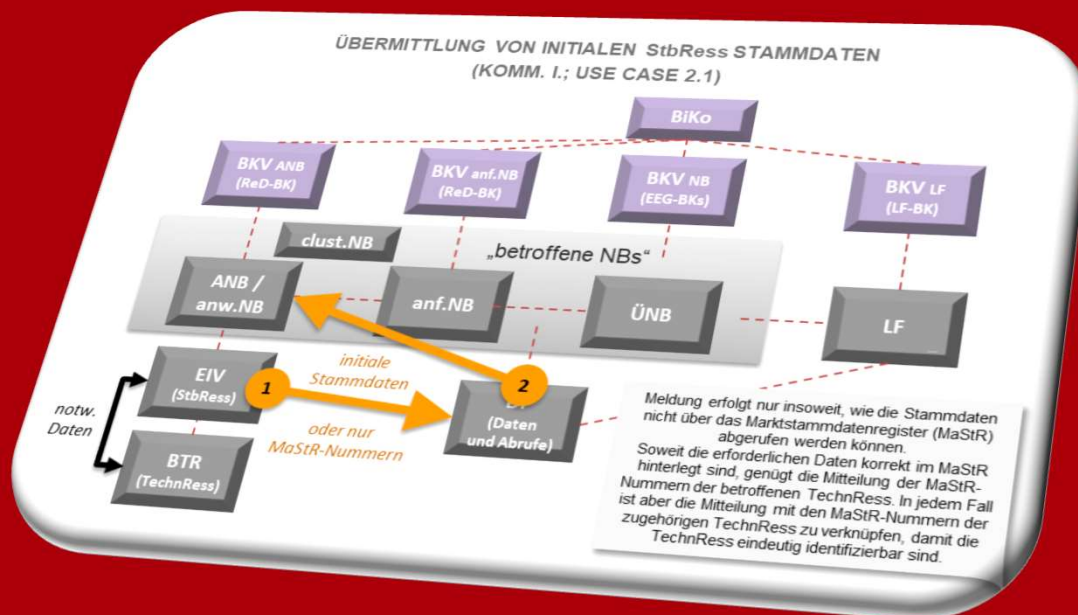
ÜBERMITTLUNG VON INITIALEN StbRess STAMMDATEN
(KOMM. I.; USE CASE 2.1)

BiKo

BKV ANB
(ReD-BK)

BKV anf.NB
(ReD-BK)

BKV NB
(EEG-BKs)

BKV LF
(LF-BK)

clust.NB

„betroffene NBs"

ANB /
anw.NB

anf.NB

ÜNB

LF

EIV
(StbRess)

notw.
Daten

BTR
(TechnRess)

1

initiale
Stammdaten

oder nur
MaStR-Nummern

2

DP
(Daten
und Abrufe)

Meldung erfolgt nur insoweit, wie die Stammdaten nicht über das Marktstammdatenregister (MaStR) abgerufen werden können.
Soweit die erforderlichen Daten korrekt im MaStR hinterlegt sind, genügt die Mitteilung der MaStR-Nummern der betroffenen TechnRess. In jedem Fall ist aber die Mitteilung mit den MaStR-Nummern der zugehörigen TechnRess zu verknüpfen, damit die TechnRess eindeutig identifizierbar sind.